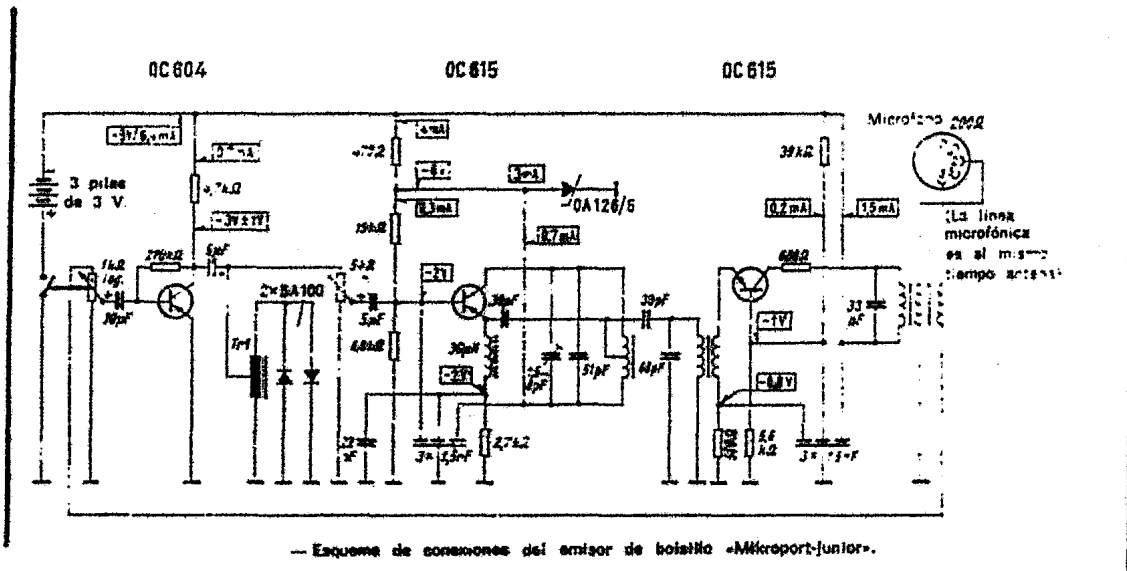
OC 604

OC 615

OC 615

Microfono 200Ω

-1,7/6,4mA

0,4 mA

4,7kΩ

-3V±1V

3 pilas de 3 V.

1kΩ log.

10pF

270kΩ

5μF

2× BA100

Tr1

5kΩ

5μF

-4mA

47Ω

-6V

15kΩ

0,3mA

-2V

4,8kΩ

33 nF

3× 3,5nF

3mA

OA126/6

8,7mA

30pF

30μH

-2V

2,7kΩ

51pF

68pF

39pF

39kΩ

0,2 mA

1,5 mA

680Ω

-1V

-6,8V

33 nF

3× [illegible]

(La línea microfónica es al mismo tiempo antena)

— Esquema de conexiones del emisor de bolsillo «Mikroport-junior».